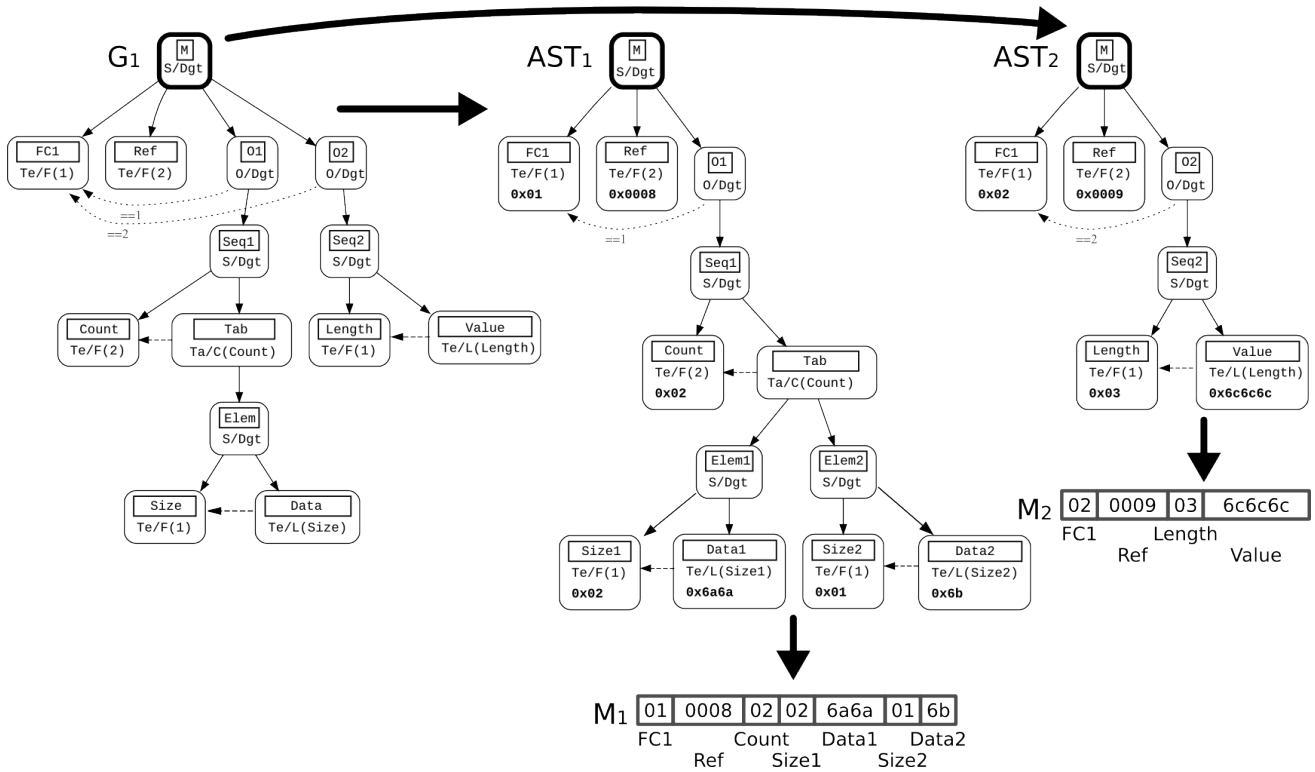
G1

M
S/Dgt

FC1
Te/F(1)

Ref
Te/F(2)

O1
O/Dgt

O2
O/Dgt

==1
==2

Seq1
S/Dgt

Seq2
S/Dgt

Count
Te/F(2)

Tab
Ta/C(Count)

Length
Te/F(1)

Value
Te/L(Length)

Elem
S/Dgt

Size
Te/F(1)

Data
Te/L(Size)

AST1

M
S/Dgt

FC1
Te/F(1)
0x01

Ref
Te/F(2)
0x0008

O1
O/Dgt

==1

Seq1
S/Dgt

Count
Te/F(2)
0x02

Tab
Ta/C(Count)

Elem1
S/Dgt

Elem2
S/Dgt

Size1
Te/F(1)
0x02

Data1
Te/L(Size1)
0x6a6a

Size2
Te/F(1)
0x01

Data2
Te/L(Size2)
0x6b

M1
| 01 | 0008 | 02 | 02 | 6a6a | 01 | 6b |
|---|---|---|---|---|---|---|

FC1 Ref Count Size1 Data1 Size2 Data2

AST2

M
S/Dgt

FC1
Te/F(1)
0x02

Ref
Te/F(2)
0x0009

O2
O/Dgt

==2

Seq2
S/Dgt

Length
Te/F(1)
0x03

Value
Te/L(Length)
0x6c6c6c

M2
| 02 | 0009 | 03 | 6c6c6c |
|---|---|---|---|

FC1 Ref Length Value